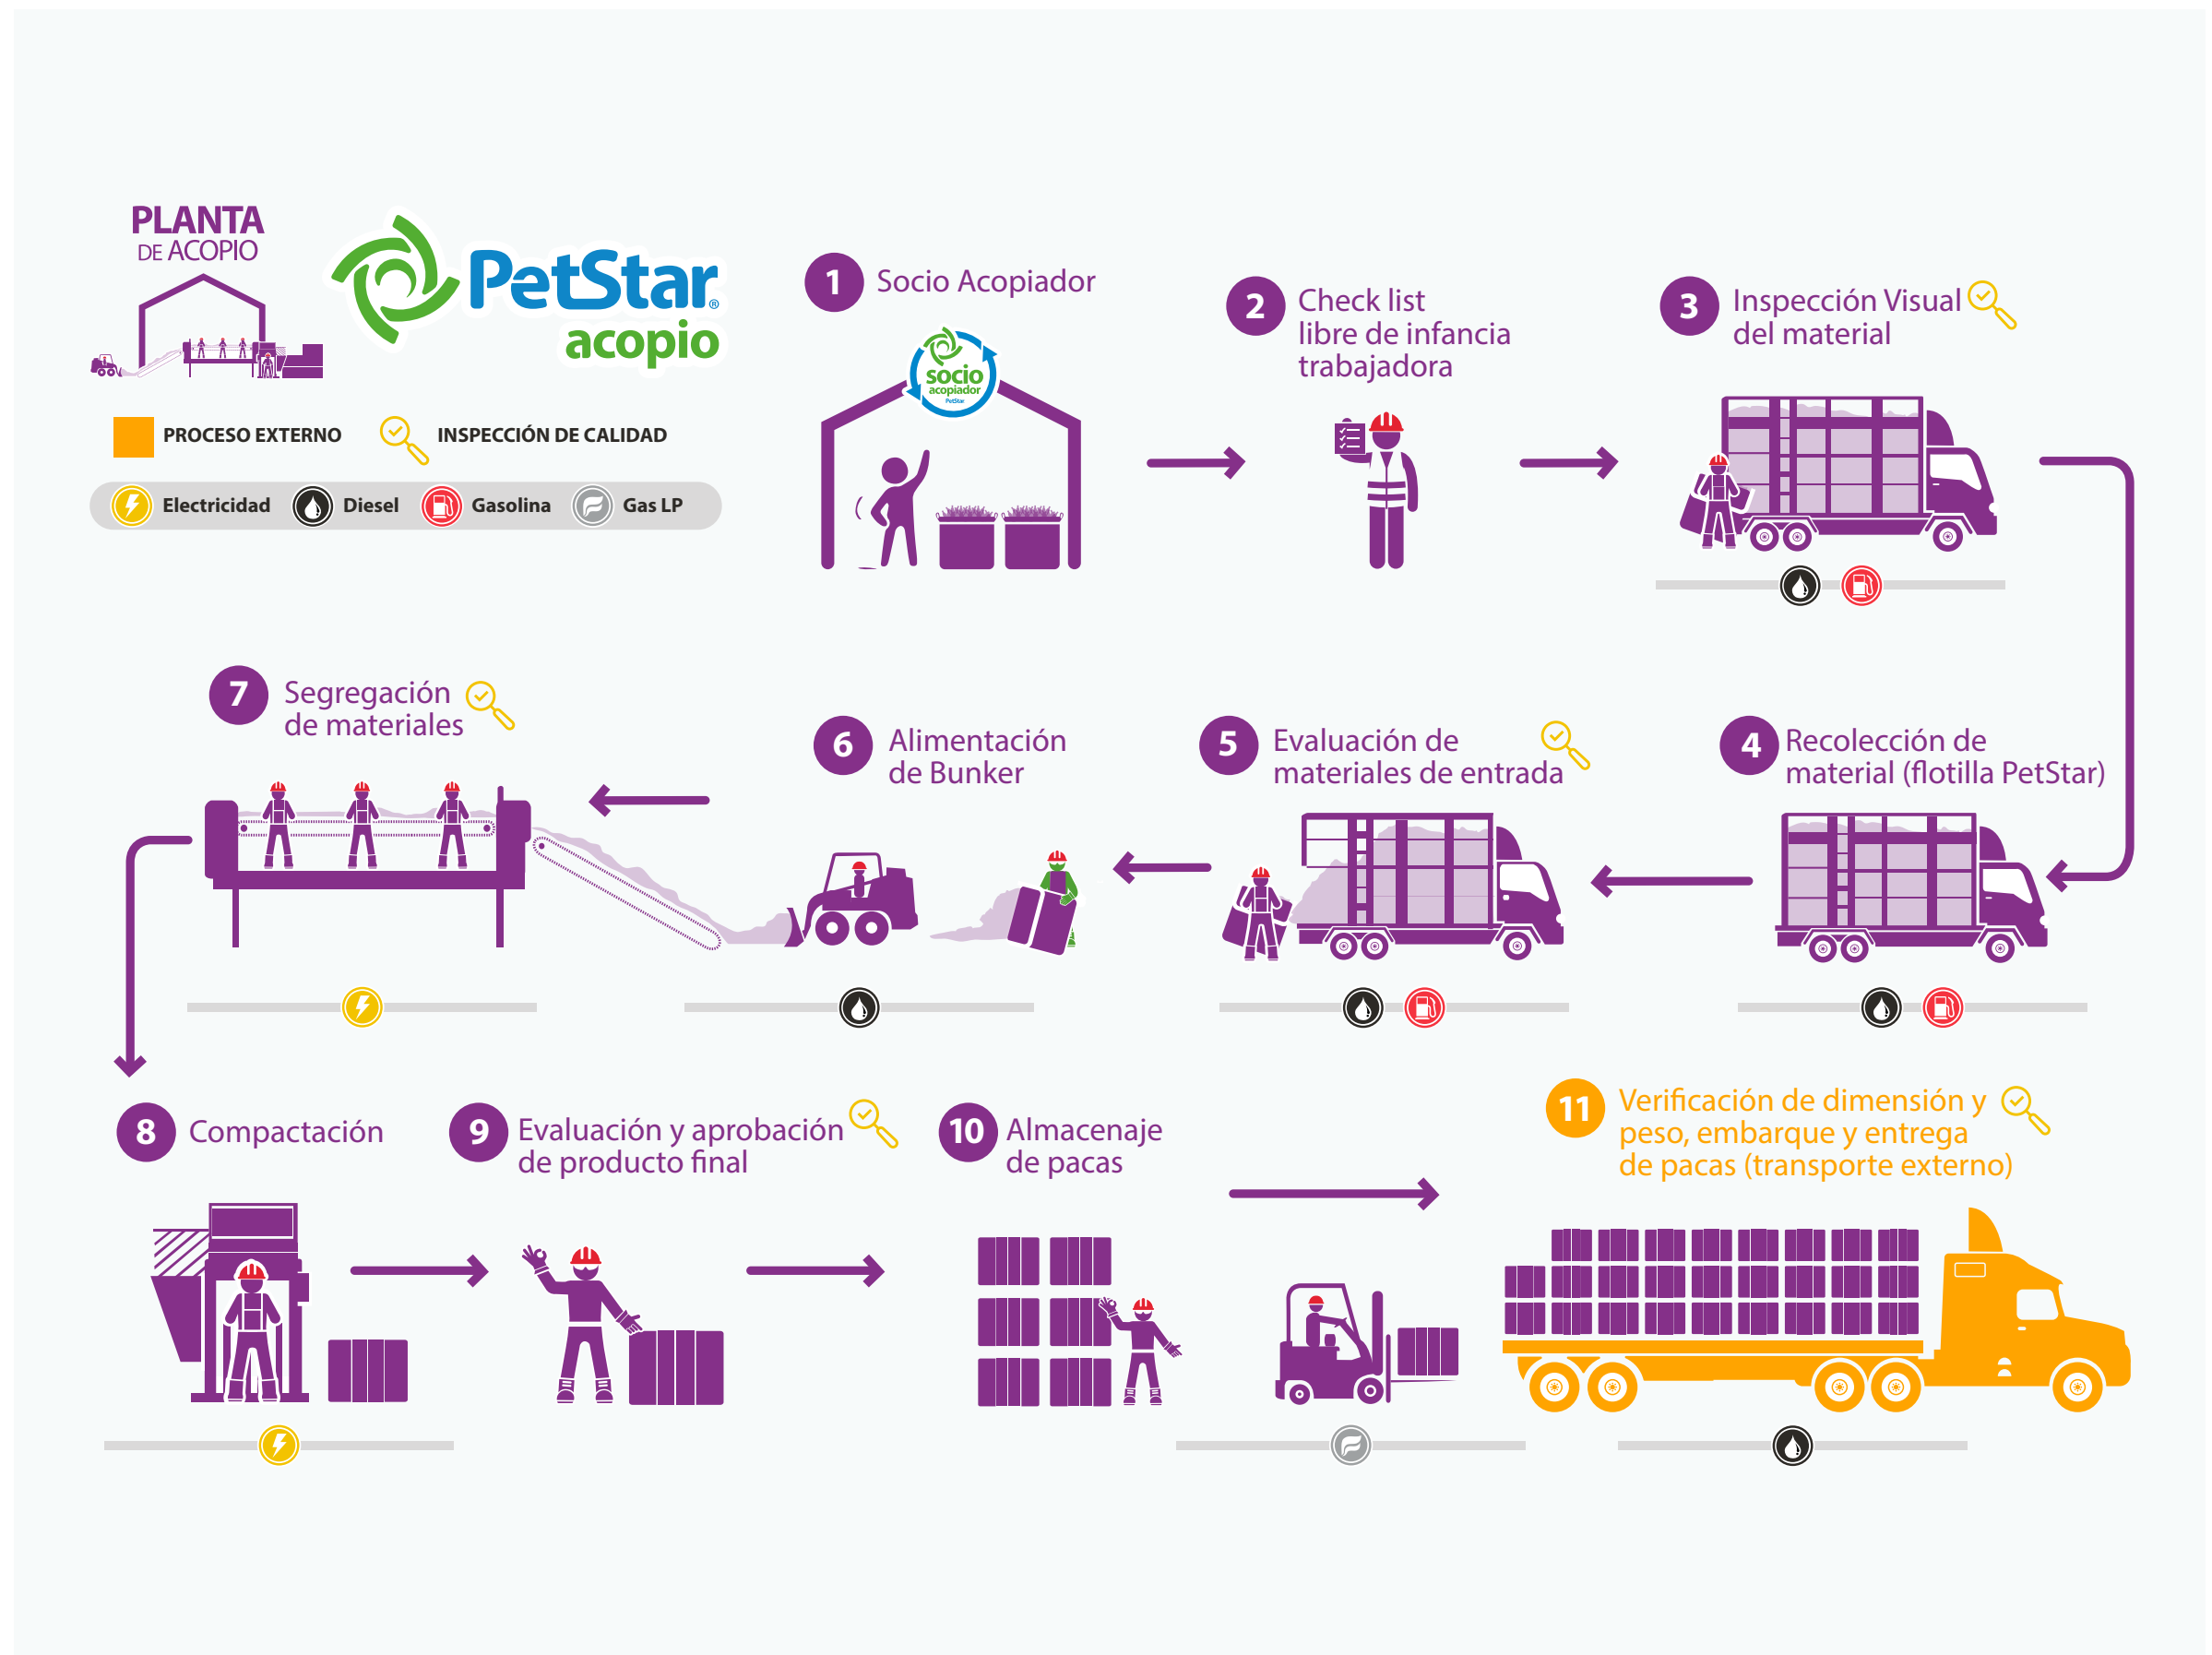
PLANTA DE ACOPIO

PetStar® acopio

PROCESO EXTERNO

INSPECCIÓN DE CALIDAD

Electricidad Diesel Gasolina Gas LP

1 Socio Acopiador

socio acopiador PetStar

2 Check list libre de infancia trabajadora

3 Inspección Visual del material

4 Recolección de material (flotilla PetStar)

5 Evaluación de materiales de entrada

6 Alimentación de Bunker

7 Segregación de materiales

8 Compactación

9 Evaluación y aprobación de producto final

10 Almacenaje de pacas

11 Verificación de dimensión y peso, embarque y entrega de pacas (transporte externo)